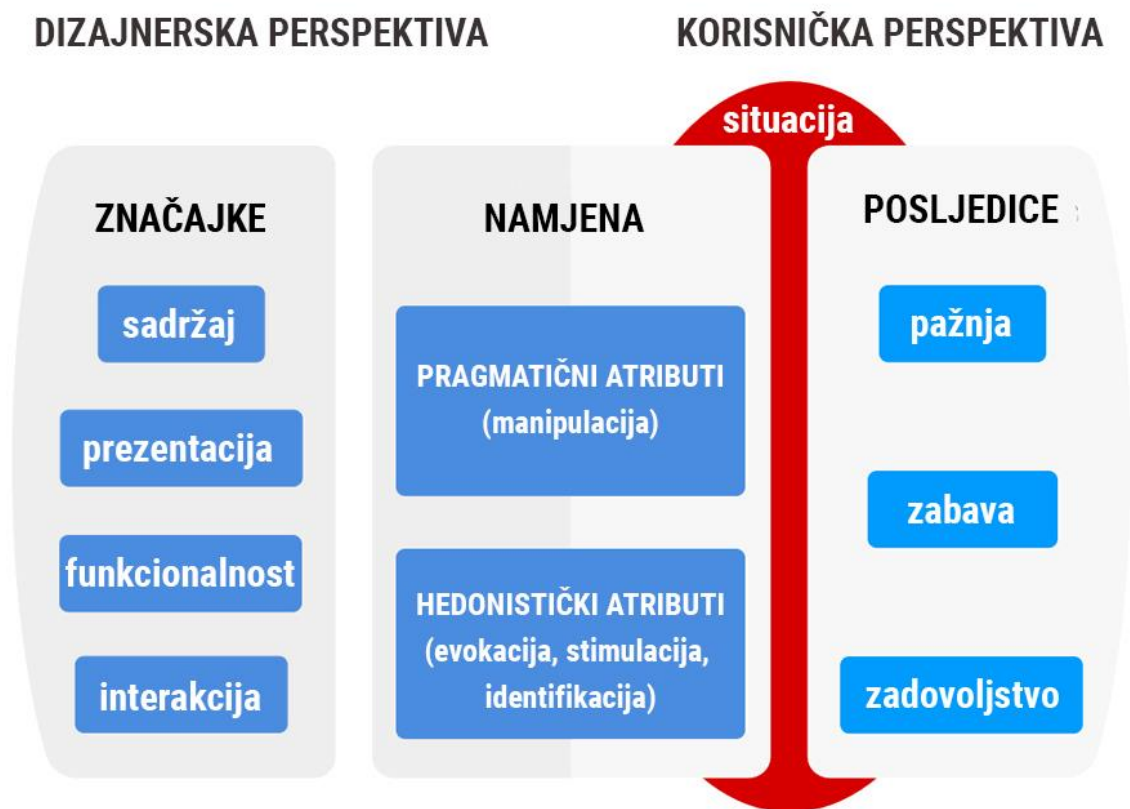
DIZAJNERSKA PERSPEKTIVA

KORISNIČKA PERSPEKTIVA

situacija

ZNAČAJKE

sadržaj

prezentacija

funkcionalnost

interakcija

NAMJENA

PRAGMATIČNI ATRIBUTI (manipulacija)

HEDONISTIČKI ATRIBUTI (evokacija, stimulacija, identifikacija)

POSLJEDICE

pažnja

zabava

zadovoljstvo